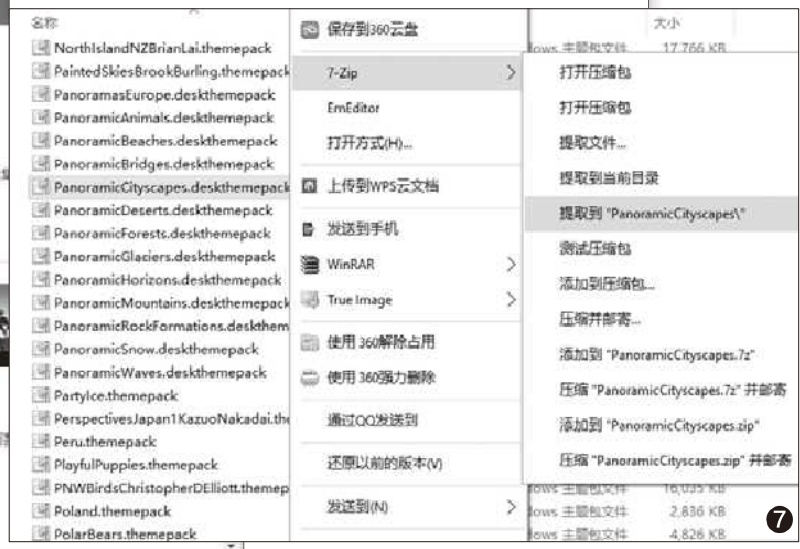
名称

NorthIslandNZBrianLai.themepack
PaintedSkiesBrookBurling.themepack
PanoramasEurope.deskthemepack
PanoramicAnimals.deskthemepack
PanoramicBeaches.deskthemepack
PanoramicBridges.deskthemepack
PanoramicCityscapes.deskthemepack
PanoramicDeserts.deskthemepack
PanoramicForests.deskthemepack
PanoramicGlaciers.deskthemepack
PanoramicHorizons.deskthemepack
PanoramicMountains.deskthemepack
PanoramicRockFormations.deskthem
PanoramicSnow.deskthemepack
PanoramicWaves.deskthemepack
PartyIce.themepack
PerspectivesJapan1KazuoNakadai.the
Peru.themepack
PlayfulPuppies.themepack
PNWBirdsChristopherDElliott.themep
Poland.themepack
PolarBears.themepack

保存到360云盘
7-Zip
EmEditor
打开方式(H)...
上传到WPS云文档
发送到手机
WinRAR
True Image
使用 360解除占用
使用 360强力删除
通过QQ发送到
还原以前的版本(V)
发送到(N)

大小
ows 主题包文件 17,766 KB

打开压缩包
打开压缩包
提取文件...
提取到当前目录
提取到 "PanoramicCityscapes\"
测试压缩包
添加到压缩包...
压缩并邮寄...
添加到 "PanoramicCityscapes.7z"
压缩 "PanoramicCityscapes.7z" 并邮寄
添加到 "PanoramicCityscapes.zip"
压缩 "PanoramicCityscapes.zip" 并邮寄

ows 主题包文件 16,035 KB
ows 主题包文件 2,836 KB
ows 主题包文件 4,826 KB

7